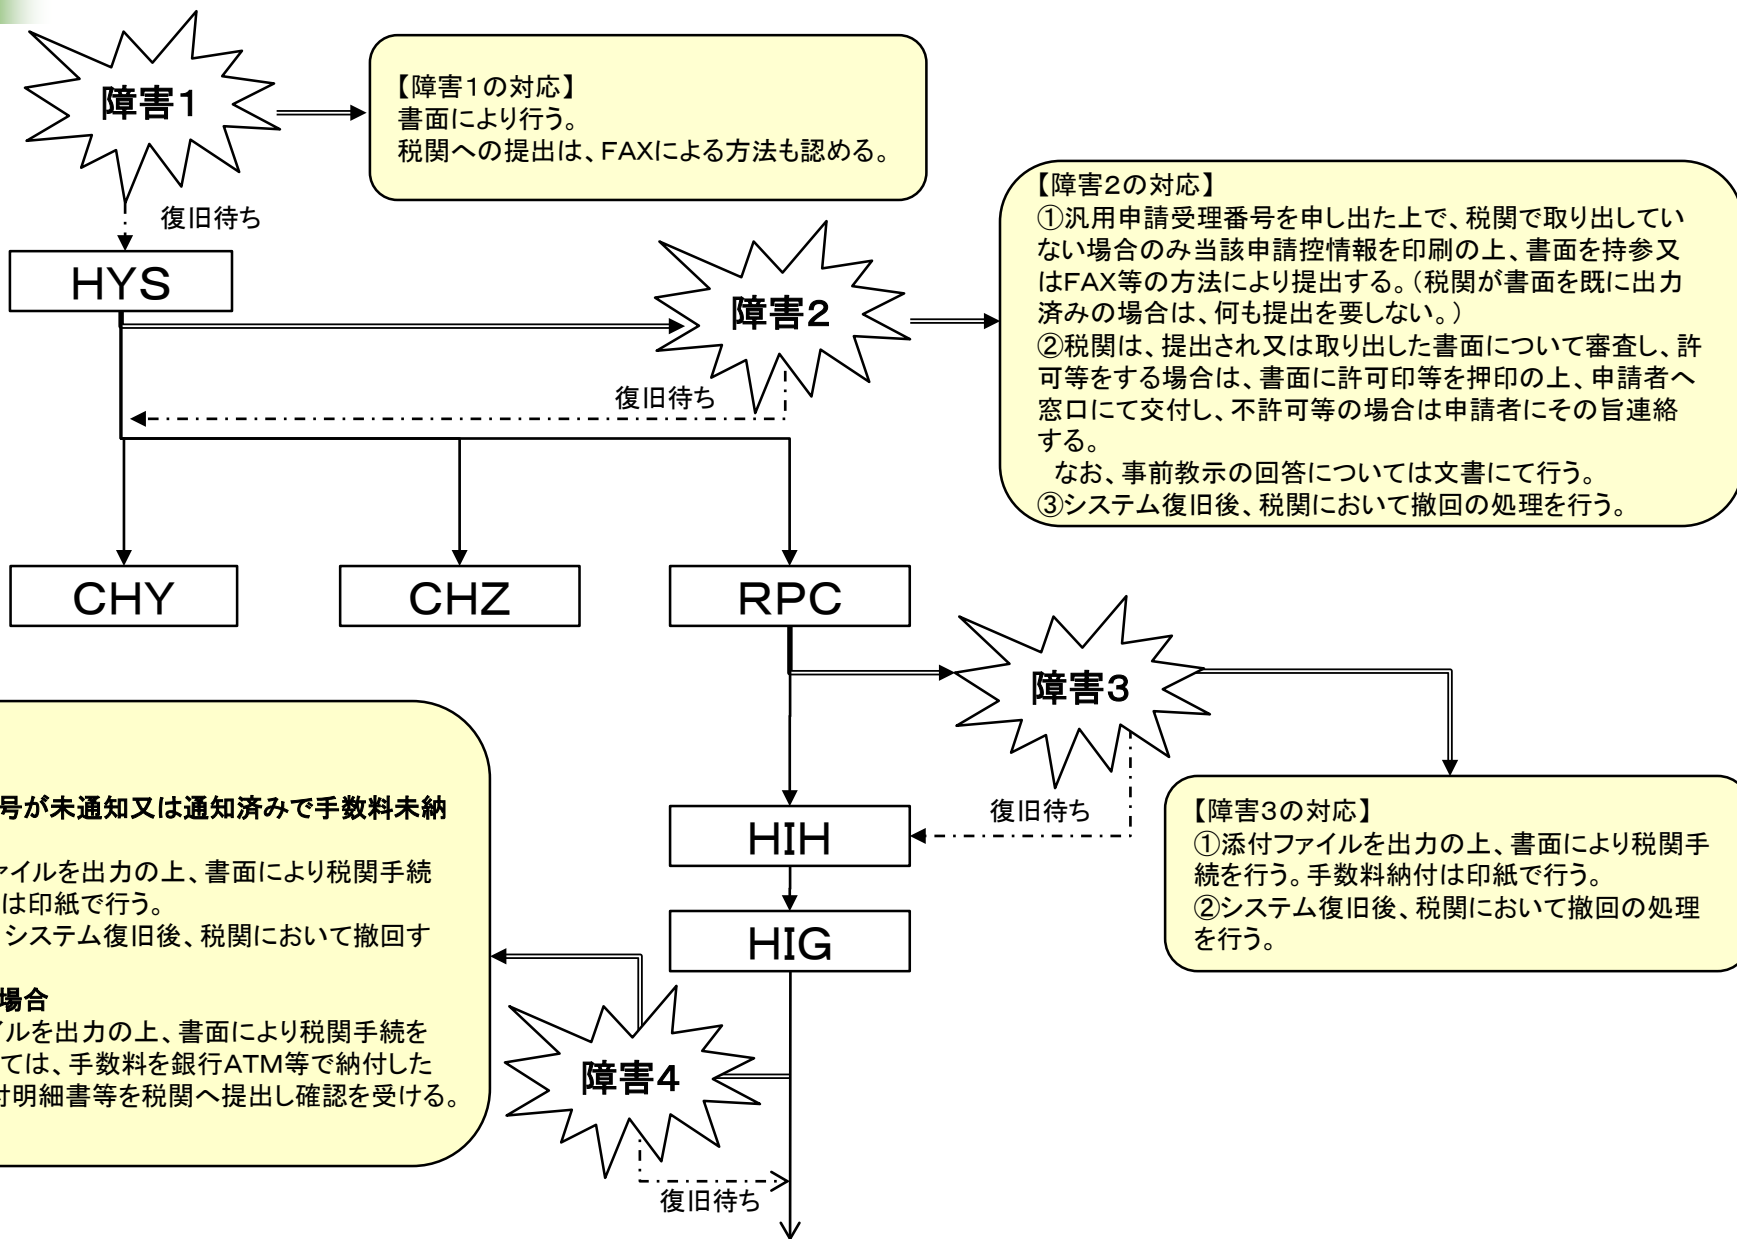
障害1

【障害1の対応】
書面により行う。
税関への提出は、FAXによる方法も認める。

復旧待ち

HYS

障害2

【障害2の対応】
①汎用申請受理番号を申し出た上で、税関で取り出していない場合のみ当該申請控情報を印刷の上、書面を持参又はFAX等の方法により提出する。（税関が書面を既に出力済みの場合は、何も提出を要しない。）
②税関は、提出され又は取り出した書面について審査し、許可等をする場合は、書面に許可印等を押印の上、申請者へ窓口にて交付し、不許可等の場合は申請者にその旨連絡する。
なお、事前教示の回答については文書にて行う。
③システム復旧後、税関において撤回の処理を行う。

復旧待ち

CHY

CHZ

RPC

障害3

復旧待ち

HIH

【障害3の対応】
①添付ファイルを出力の上、書面により税関手続を行う。手数料納付は印紙で行う。
②システム復旧後、税関において撤回の処理を行う。

HIG

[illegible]号が未通知又は通知済みで手数料未納
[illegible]ァイルを出力の上、書面により税関手続
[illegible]は印紙で行う。
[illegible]システム復旧後、税関において撤回す
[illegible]
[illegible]場合
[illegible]ルを出力の上、書面により税関手続を
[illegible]ては、手数料を銀行ATM等で納付した
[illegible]付明細書等を税関へ提出し確認を受ける。

障害4

復旧待ち